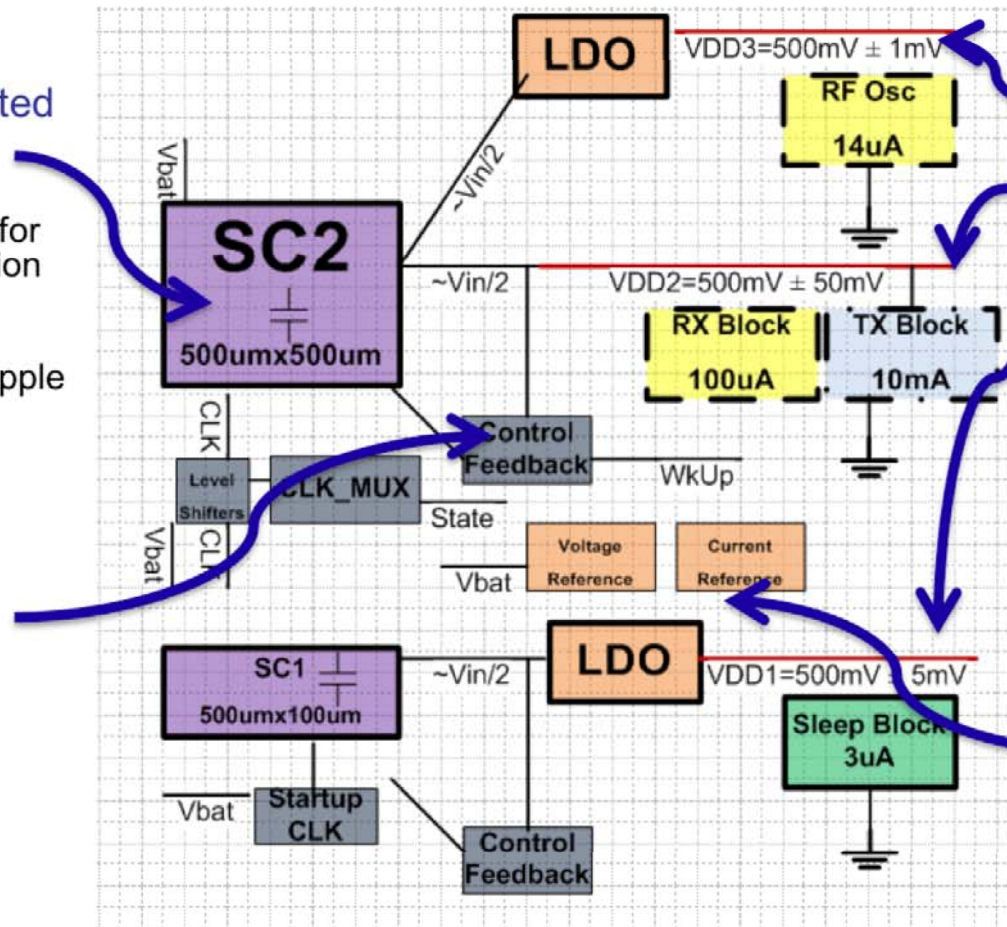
ted

for
ion

pple

LDO
VDD3=500mV ± 1mV
RF Osc
14uA

Vbat
SC2
500umx500um
~Vin/2
~Vin/2
VDD2=500mV ± 50mV
RX Block
100uA
TX Block
10mA

CLK
Level Shifters
CLK_MUX
Control Feedback
WkUp
State
Vbat
CLK
Voltage Reference
Current Reference
Vbat

SC1
500umx100um
~Vin/2
LDO
VDD1=500mV ± 5mV
Sleep Block
3uA
Vbat
Startup CLK
Control Feedback